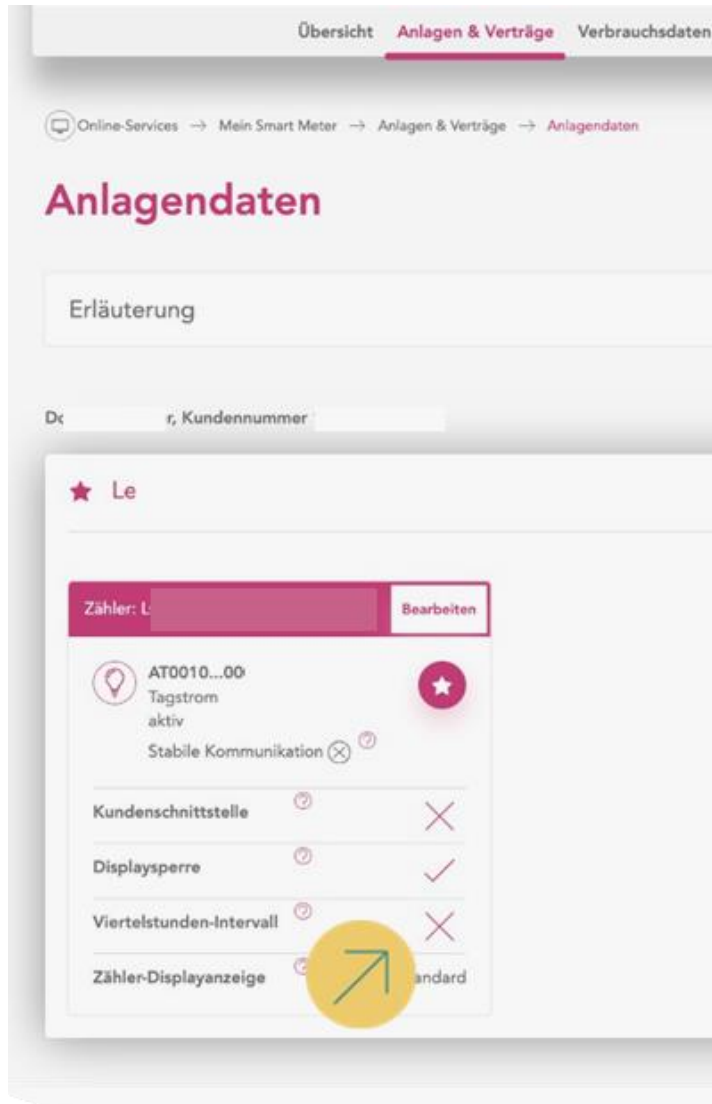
Übersicht Anlagen & Verträge Verbrauchsdaten

Online-Services → Mein Smart Meter → Anlagen & Verträge → Anlagendaten

Anlagendaten

Erläuterung

D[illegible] r, Kundennummer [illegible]

★ Le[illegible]

Zähler: L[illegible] Bearbeiten

AT0010...00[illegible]
Tagstrom
aktiv
Stabile Kommunikation

Kundenschnittstelle

Displaysperre

Viertelstunden-Intervall

Zähler-Displayanzeige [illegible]andard